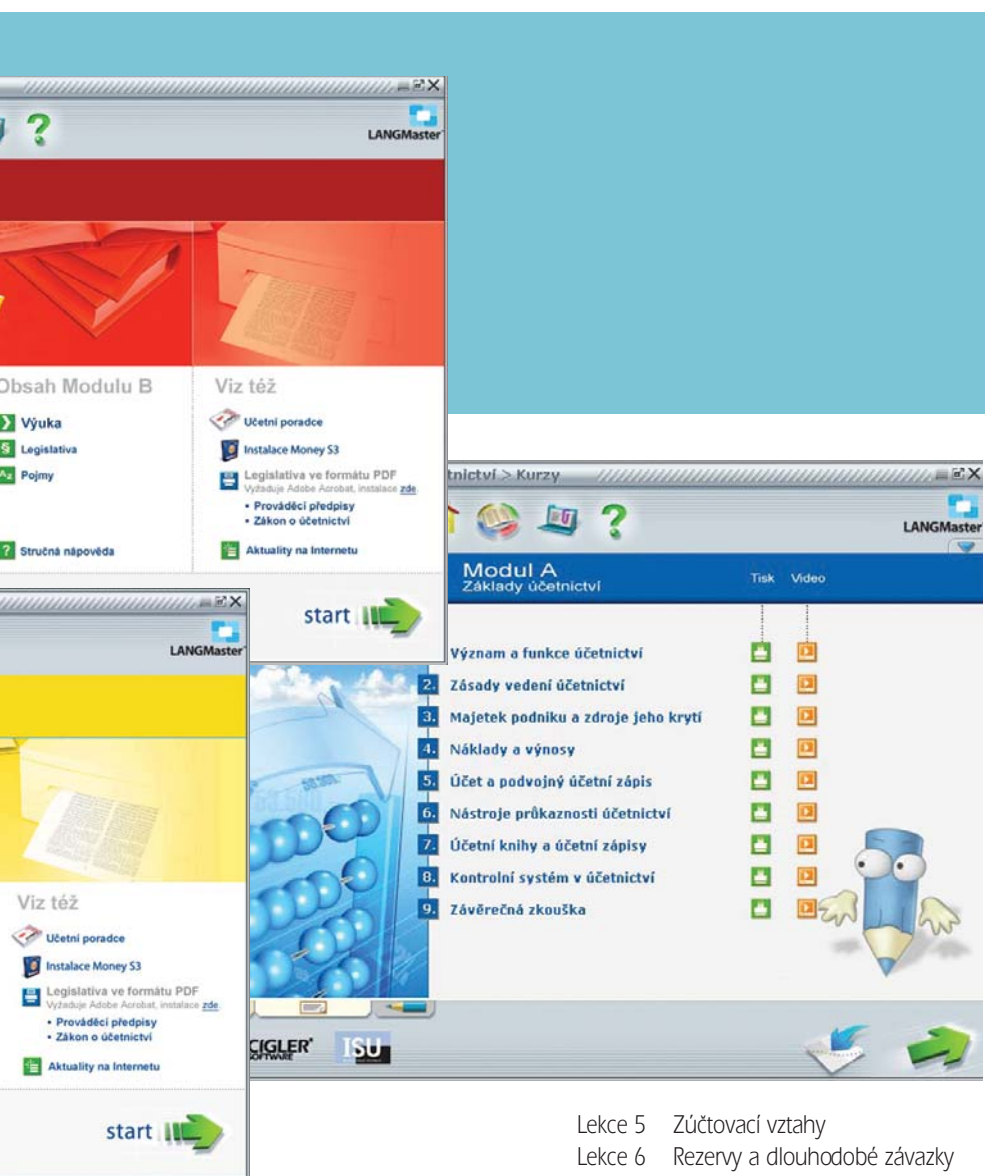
LANGMaster

Obsah Modulu B

Výuka
Legislativa
Pojmy

Stručná nápověda

Viz též

Účetní poradce
Instalace Money S3
Legislativa ve formátu PDF
Vyžaduje Adobe Acrobat, instalace zde
• Prováděcí předpisy
• Zákon o účetnictví
Aktuality na Internetu

start

LANGMaster

Viz též

Účetní poradce
Instalace Money S3
Legislativa ve formátu PDF
Vyžaduje Adobe Acrobat, instalace zde
• Prováděcí předpisy
• Zákon o účetnictví
Aktuality na Internetu

start

tnictví > Kurzy

LANGMaster

Modul A
Základy účetnictví

Tisk Video

Význam a funkce účetnictví
2. Zásady vedení účetnictví
3. Majetek podniku a zdroje jeho krytí
4. Náklady a výnosy
5. Účet a podvojný účetní zápis
6. Nástroje průkaznosti účetnictví
7. Účetní knihy a účetní zápisy
8. Kontrolní systém v účetnictví
9. Závěrečná zkouška

CIGLER SOFTWARE ISU

Lekce 5 Zúčtovací vztahy
Lekce 6 Rezervy a dlouhodobé závazky